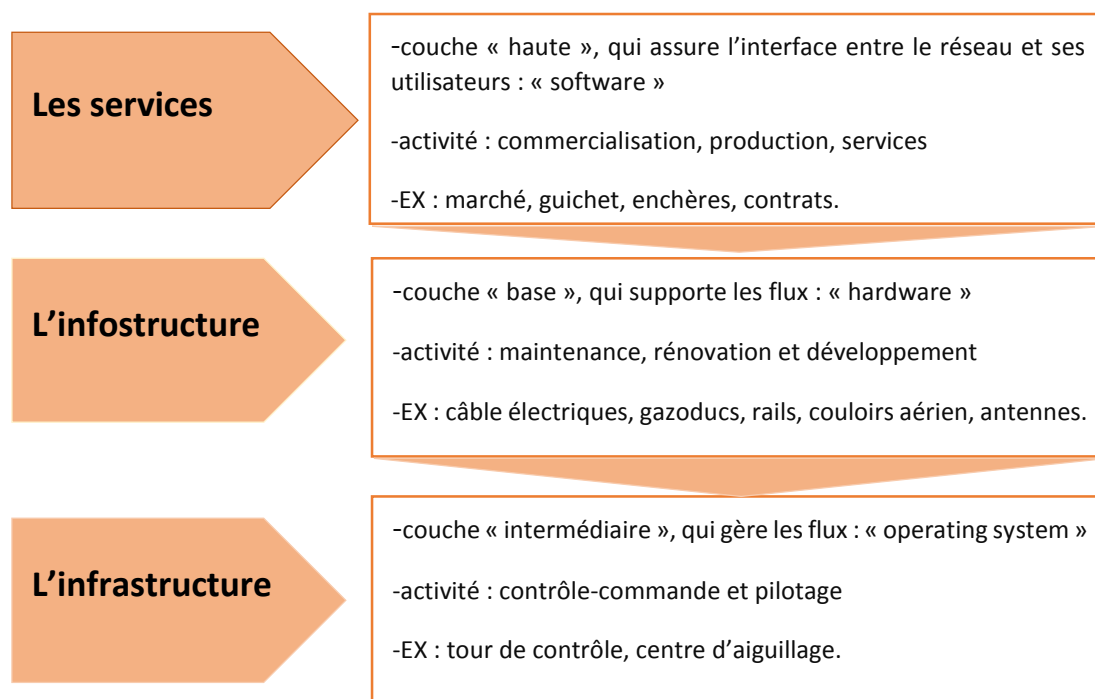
Les services

-couche « haute », qui assure l’interface entre le réseau et ses utilisateurs : « software »

-activité : commercialisation, production, services

-EX : marché, guichet, enchères, contrats.

L’infostructure

-couche « base », qui supporte les flux : « hardware »

-activité : maintenance, rénovation et développement

-EX : câble électriques, gazoducs, rails, couloirs aérien, antennes.

L’infrastructure

-couche « intermédiaire », qui gère les flux : « operating system »

-activité : contrôle-commande et pilotage

-EX : tour de contrôle, centre d’aiguillage.